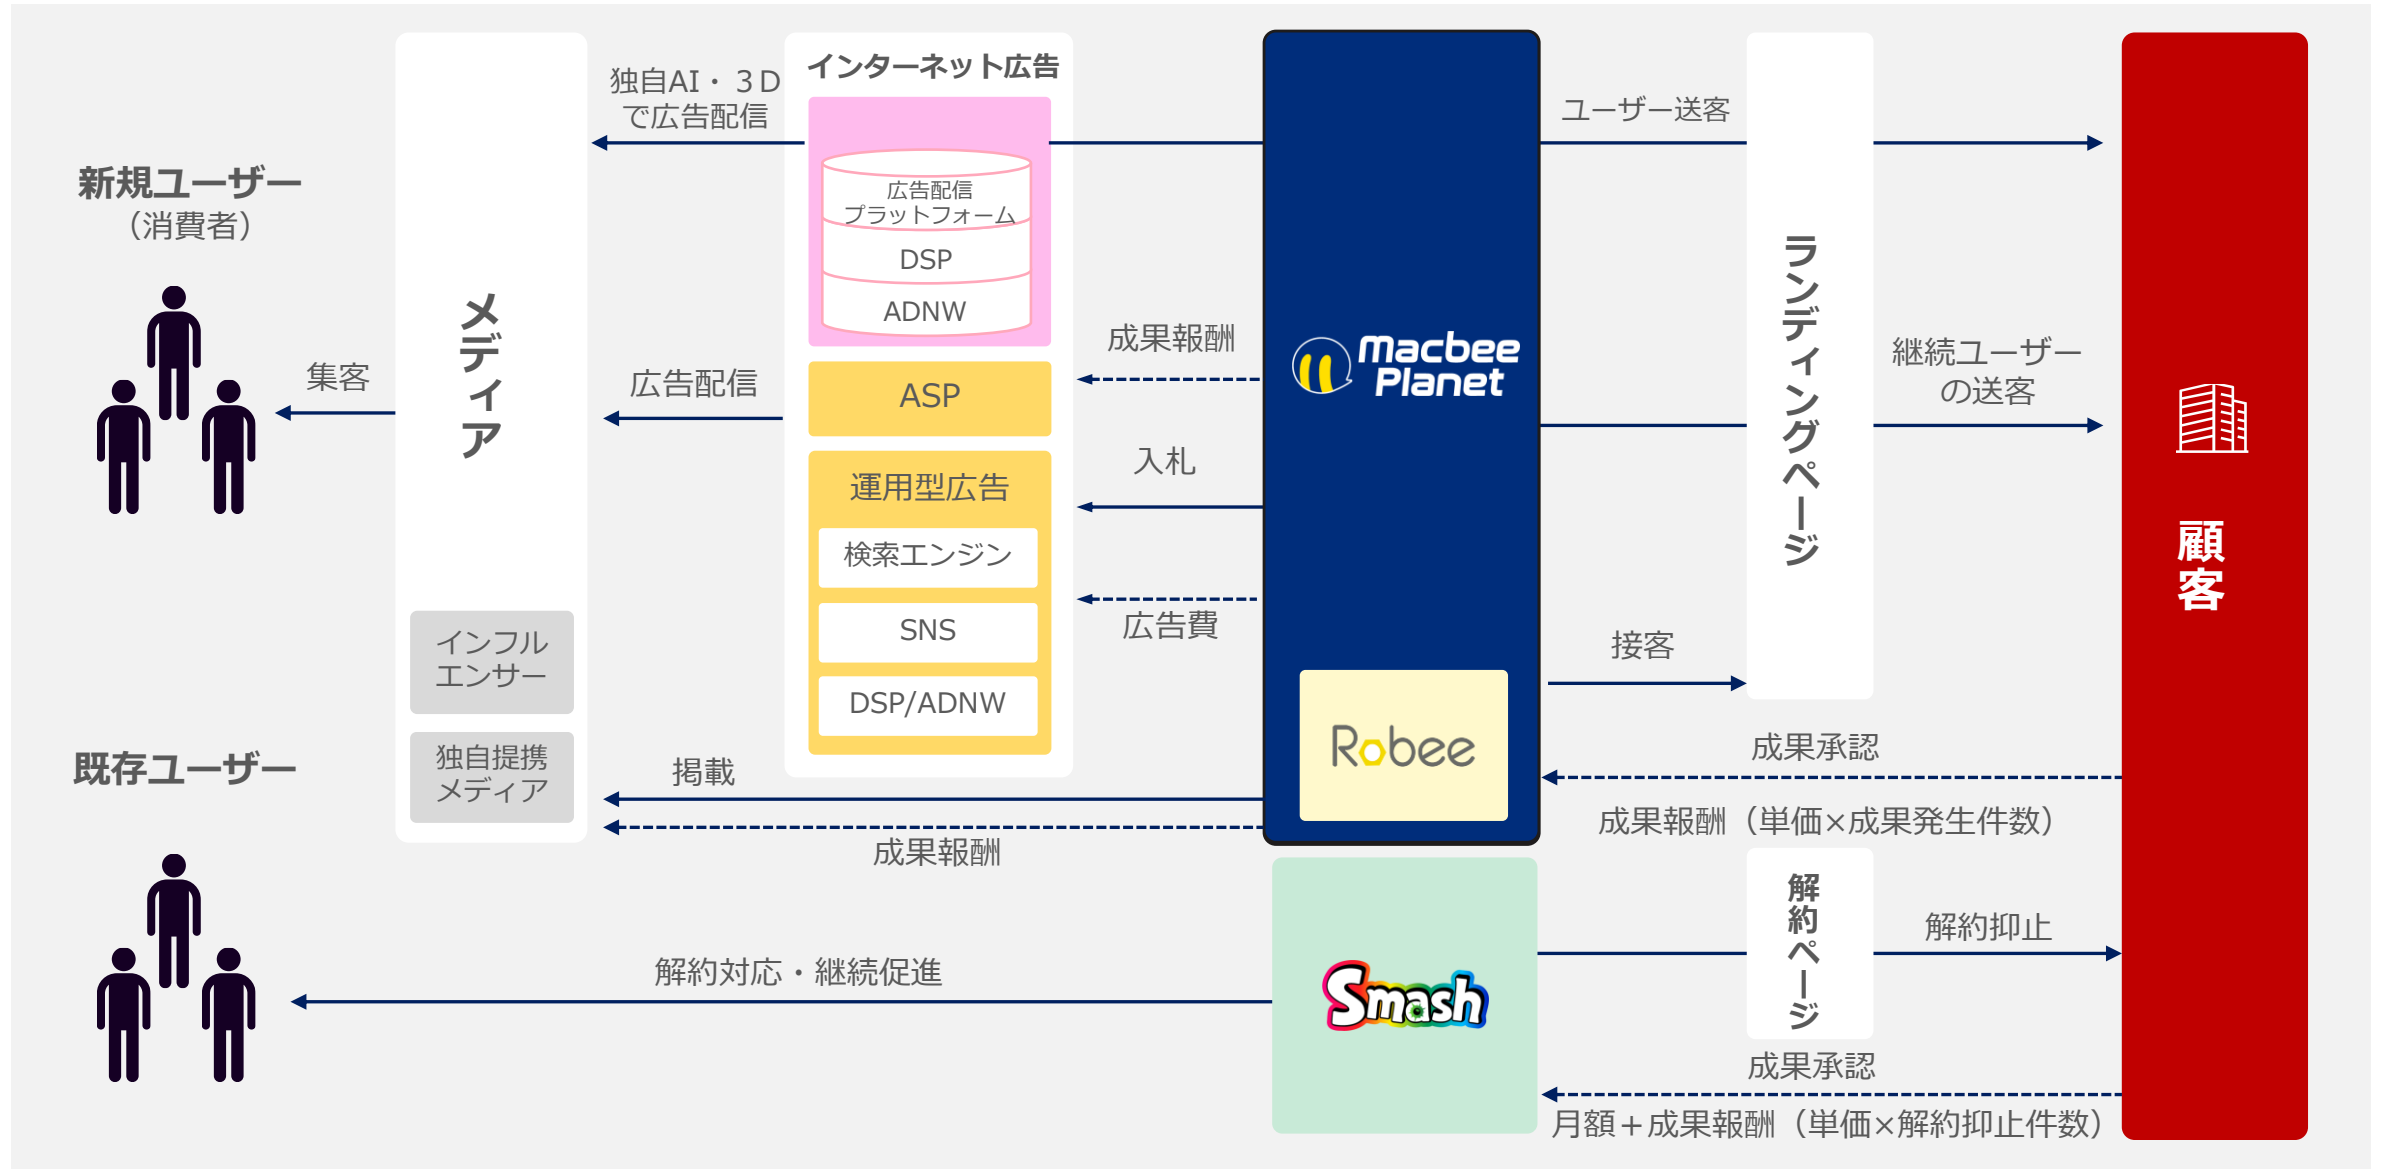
新規ユーザー
（消費者）

集客

メディア

インフルエンサー

独自提携メディア

既存ユーザー

独自AI・３Dで広告配信

インターネット広告

広告配信プラットフォーム

DSP

ADNW

広告配信

ASP

運用型広告

検索エンジン

SNS

DSP/ADNW

成果報酬

入札

広告費

掲載

成果報酬

解約対応・継続促進

Macbee Planet

Robee

Smash

ユーザー送客

ランディングページ

継続ユーザーの送客

接客

成果承認

成果報酬（単価×成果発生件数）

解約ページ

解約抑止

成果承認

月額＋成果報酬（単価×解約抑止件数）

顧客